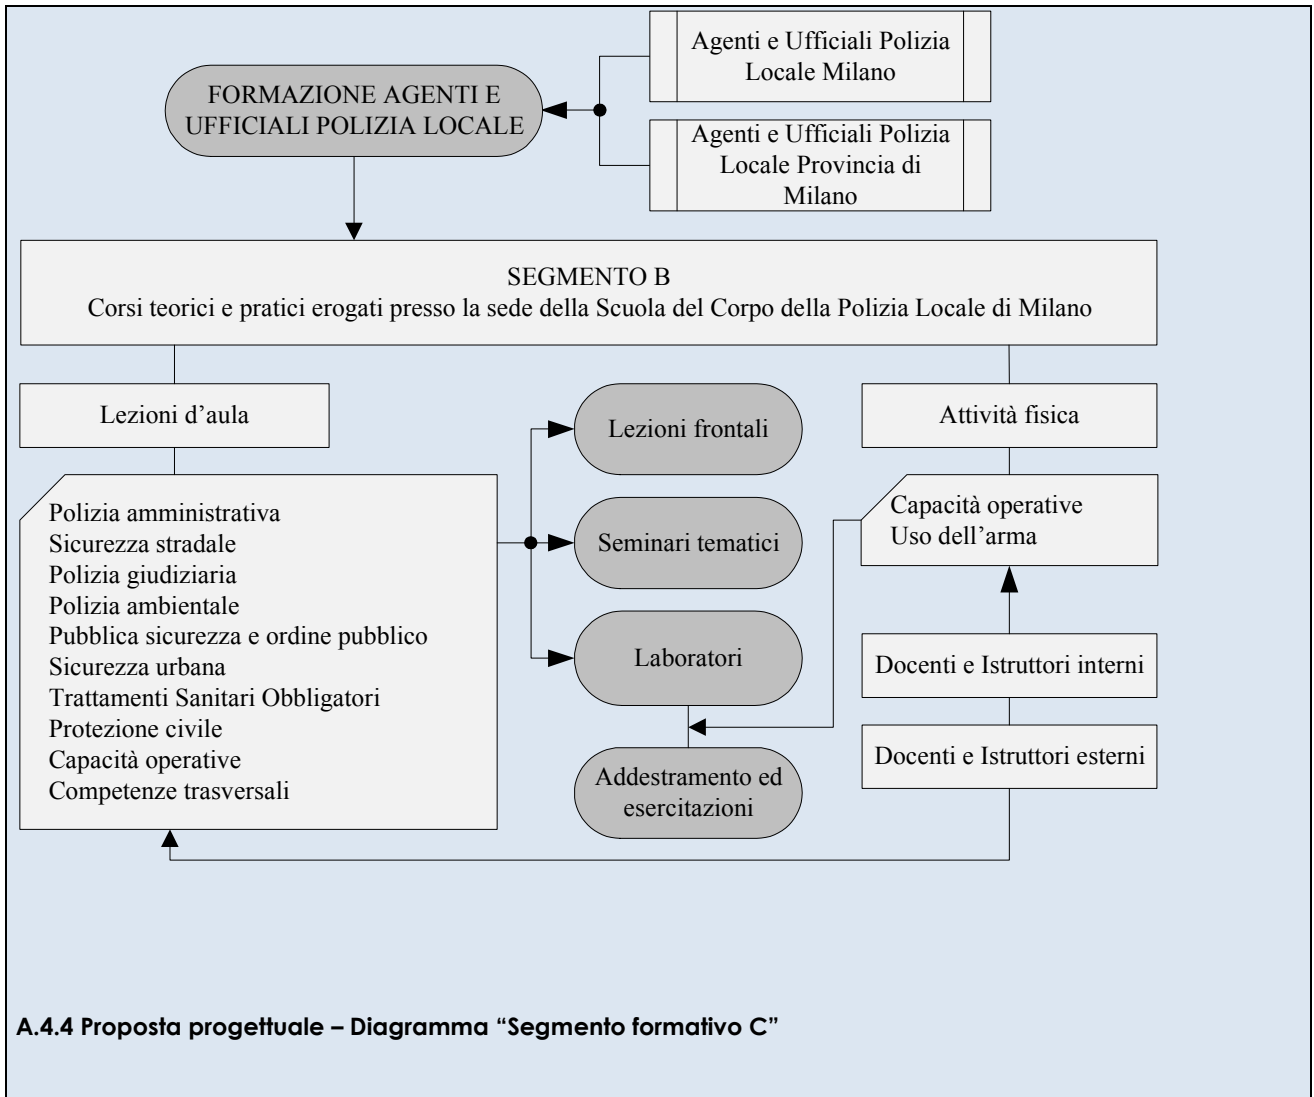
FORMAZIONE AGENTI E UFFICIALI POLIZIA LOCALE

Agenti e Ufficiali Polizia Locale Milano

Agenti e Ufficiali Polizia Locale Provincia di Milano

SEGMENTO B
Corsi teorici e pratici erogati presso la sede della Scuola del Corpo della Polizia Locale di Milano

Lezioni d'aula

Polizia amministrativa
Sicurezza stradale
Polizia giudiziaria
Polizia ambientale
Pubblica sicurezza e ordine pubblico
Sicurezza urbana
Trattamenti Sanitari Obbligatori
Protezione civile
Capacità operative
Competenze trasversali

Lezioni frontali

Seminari tematici

Laboratori

Addestramento ed esercitazioni

Attività fisica

Capacità operative
Uso dell'arma

Docenti e Istruttori interni

Docenti e Istruttori esterni

A.4.4 Proposta progettuale – Diagramma "Segmento formativo C"